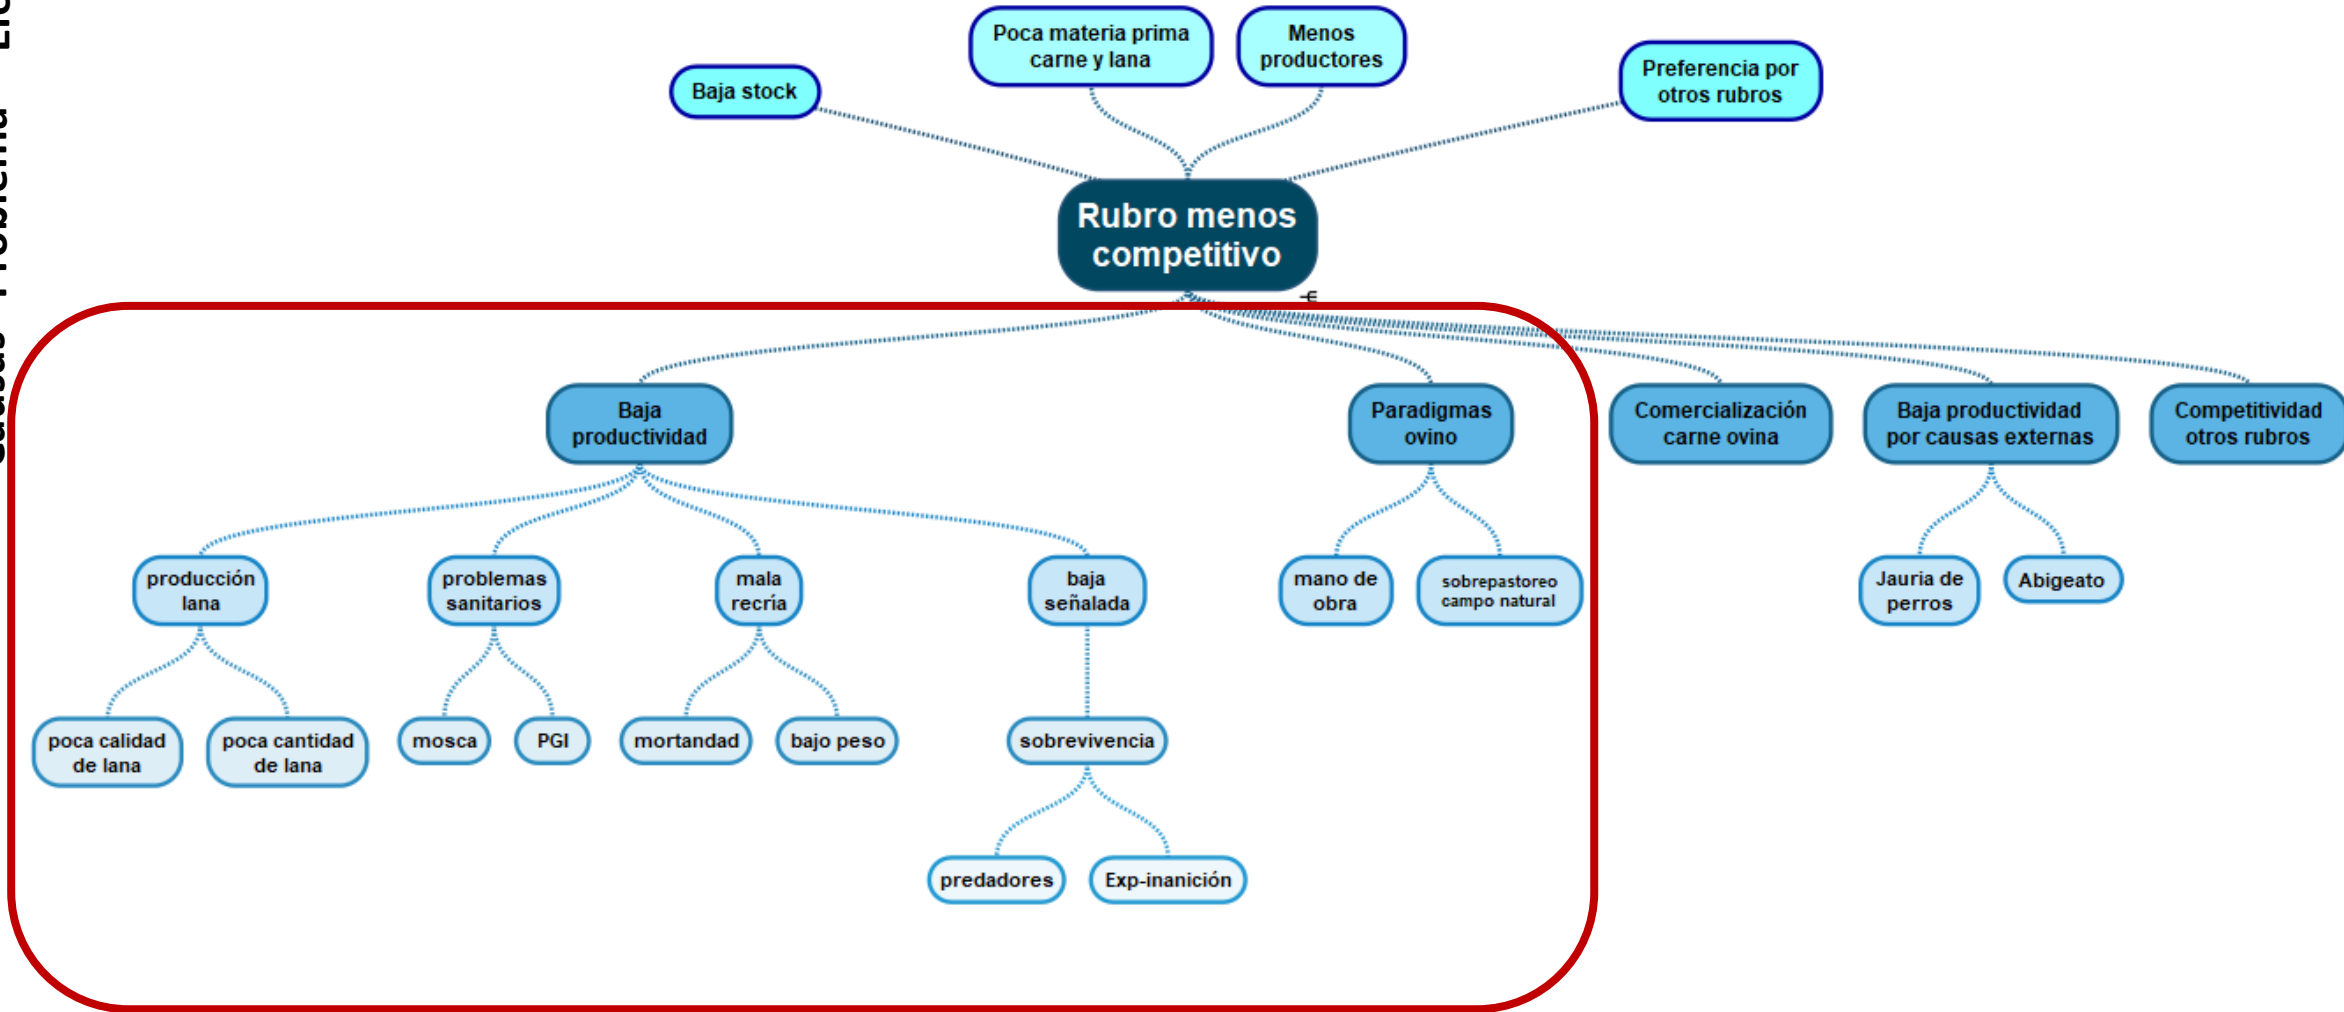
Causas – Problema – Efe

Baja stock

Poca materia prima carne y lana

Menos productores

Preferencia por otros rubros

Rubro menos competitivo

Baja productividad

Paradigmas ovino

Comercialización carne ovina

Baja productividad por causas externas

Competitividad otros rubros

producción lana

problemas sanitarios

mala recría

baja señalada

mano de obra

sobrepastoreo campo natural

Jauria de perros

Abigeato

poca calidad de lana

poca cantidad de lana

mosca

PGI

mortandad

bajo peso

sobrevivencia

predadores

Exp-inanición